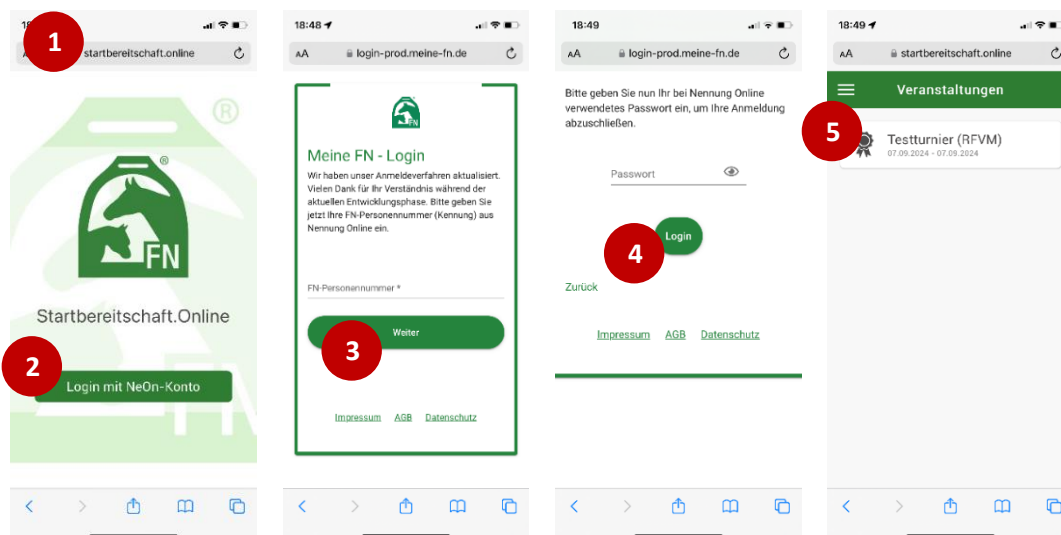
1

startbereitschaft.online

®

FN

Startbereitschaft.Online

2

Login mit NeOn-Konto

18:48

AA login-prod.meine-fn.de

FN

Meine FN - Login

Wir haben unser Anmeldeverfahren aktualisiert. Vielen Dank für Ihr Verständnis während der aktuellen Entwicklungsphase. Bitte geben Sie jetzt Ihre FN-Personennummer (Kennung) aus Nennung Online ein.

FN-Personennummer *

Weiter

3

Impressum AGB Datenschutz

18:49

AA login-prod.meine-fn.de

Bitte geben Sie nun Ihr bei Nennung Online verwendetes Passwort ein, um Ihre Anmeldung abzuschließen.

Passwort

Login

4

Zurück

Impressum AGB Datenschutz

18:49

AA startbereitschaft.online

Veranstaltungen

5

Testturnier (RFVM)

07.09.2024 - 07.09.2024